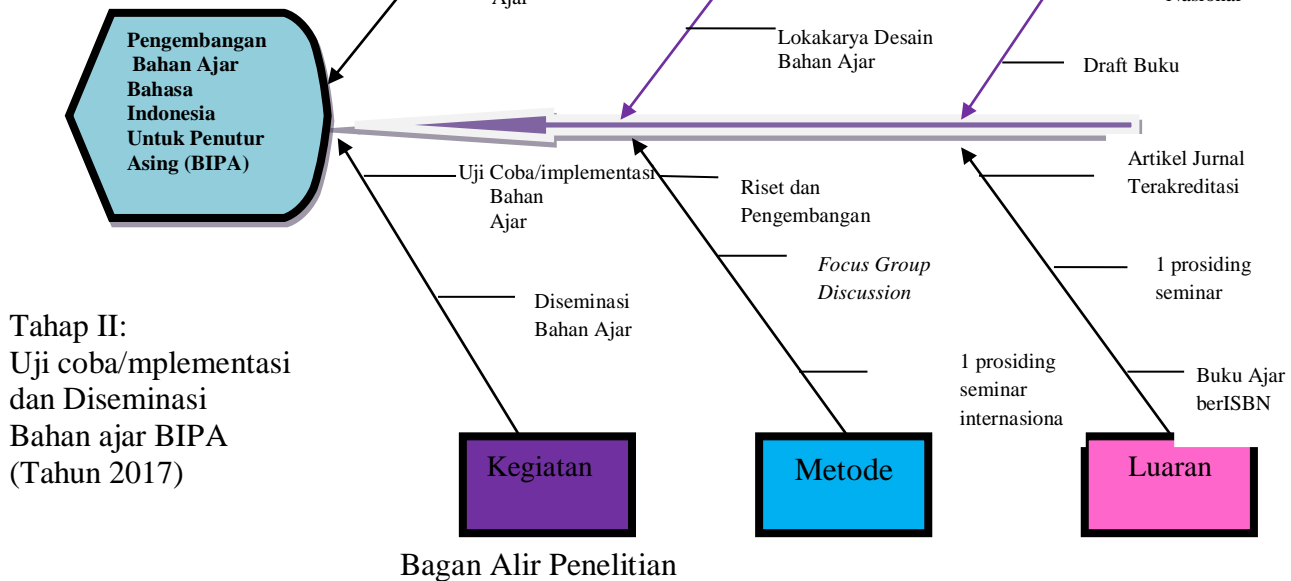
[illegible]

Pengembangan Bahan Ajar Bahasa Indonesia Untuk Penutur Asing (BIPA)

Lokakarya Desain Bahan Ajar

Draft Buku

Uji Coba/implementasi Bahan Ajar

Riset dan Pengembangan

Artikel Jurnal Terakreditasi

*Focus Group Discussion*

1 prosiding seminar

Diseminasi Bahan Ajar

Tahap II: Uji coba/mplementasi dan Diseminasi Bahan ajar BIPA (Tahun 2017)

1 prosiding seminar internasiona

Buku Ajar berISBN

Kegiatan

Metode

Luaran

Bagan Alir Penelitian